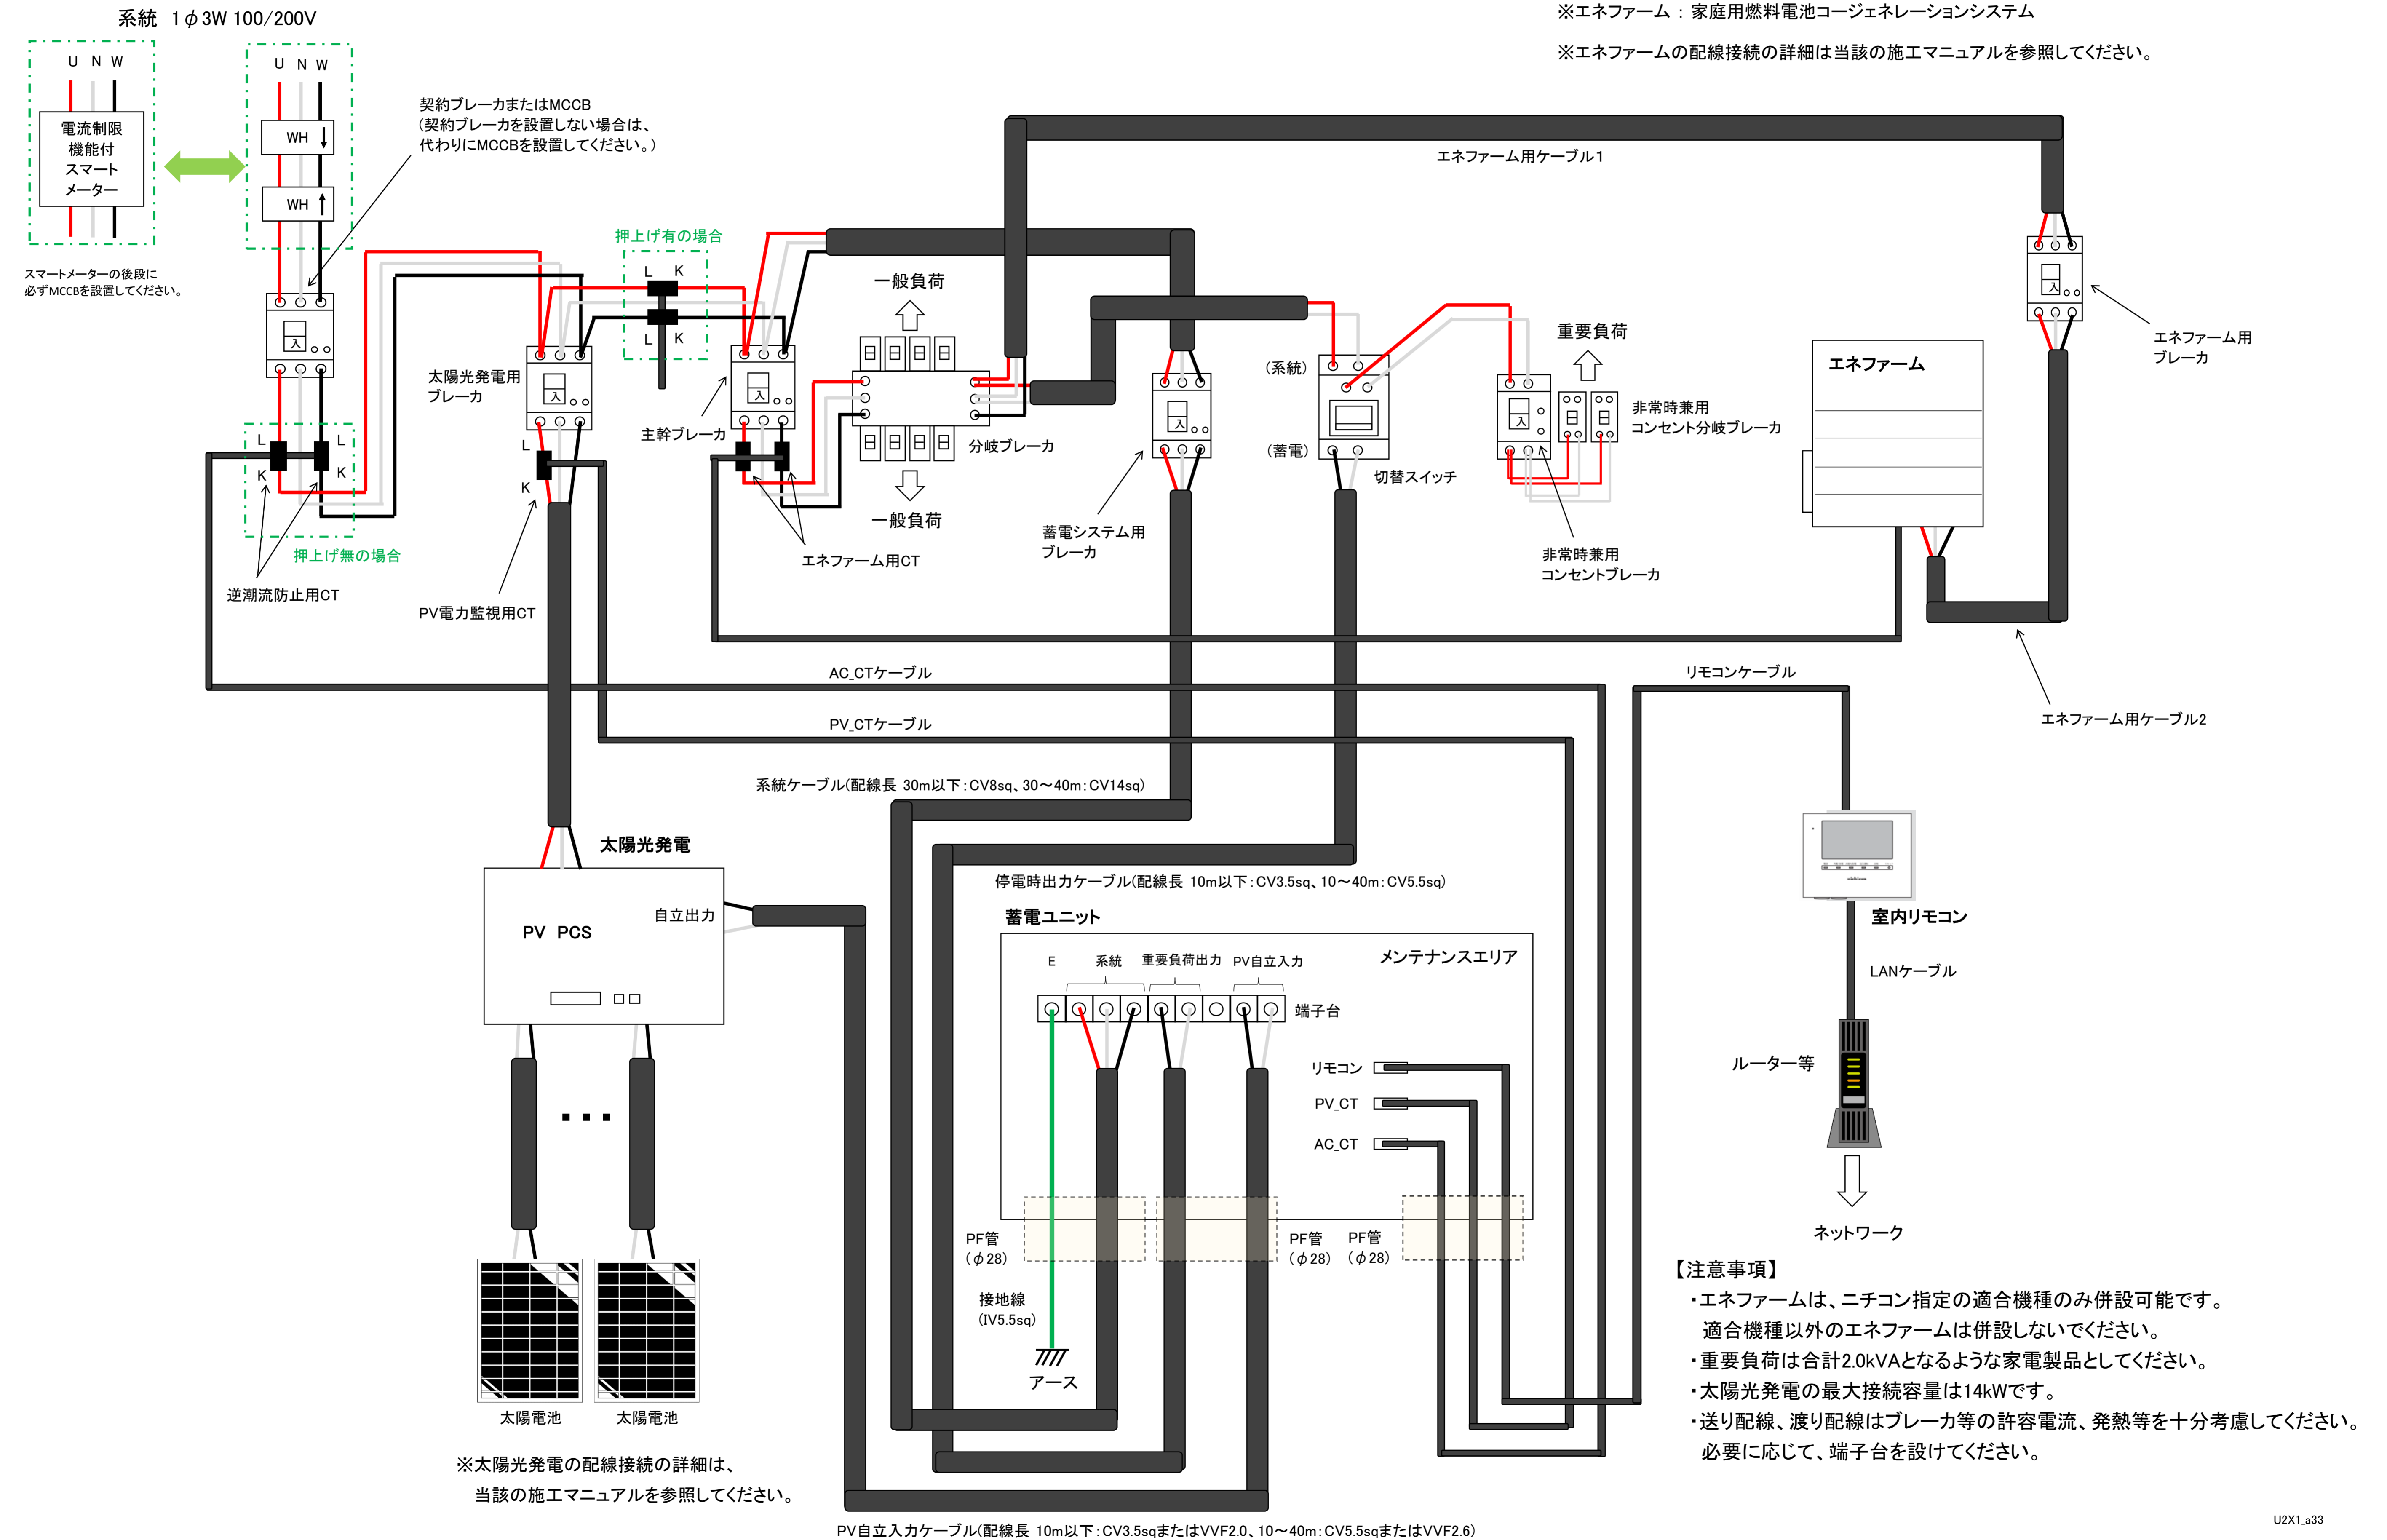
系統 1φ3W 100/200V

※エネファーム：家庭用燃料電池コージェネレーションシステム

※エネファームの配線接続の詳細は当該の施工マニュアルを参照してください。

U N W

電流制限機能付スマートメーター

U N W

WH

WH

スマートメーターの後段に必ずMCCBを設置してください。

契約ブレーカまたはMCCB
（契約ブレーカを設置しない場合は、代わりにMCCBを設置してください。）

エネファーム用ケーブル1

押上げ有の場合

L K

L K

一般負荷

太陽光発電用ブレーカ

主幹ブレーカ

分岐ブレーカ

一般負荷

L K

L K

K

押上げ無の場合

逆潮流防止用CT

L

K

PV電力監視用CT

エネファーム用CT

蓄電システム用ブレーカ

（系統）

（蓄電）

切替スイッチ

重要負荷

非常時兼用コンセント分岐ブレーカ

非常時兼用コンセントブレーカ

エネファーム

エネファーム用ブレーカ

AC_CTケーブル

リモコンケーブル

エネファーム用ケーブル2

PV_CTケーブル

系統ケーブル(配線長 30m以下：CV8sq、30～40m：CV14sq)

太陽光発電

停電時出力ケーブル(配線長 10m以下：CV3.5sq、10～40m：CV5.5sq)

PV PCS

自立出力

蓄電ユニット

室内リモコン

メンテナンスエリア

E 系統 重要負荷出力 PV自立入力

端子台

LANケーブル

リモコン

ルーター等

PV_CT

AC_CT

・・・

PF管（φ28）

PF管（φ28）

PF管（φ28）

ネットワーク

接地線（IV5.5sq）

アース

【注意事項】
・エネファームは、ニチコン指定の適合機種のみ併設可能です。
適合機種以外のエネファームは併設しないでください。
・重要負荷は合計2.0kVAとなるような家電製品としてください。
・太陽光発電の最大接続容量は14kWです。
・送り配線、渡り配線はブレーカ等の許容電流、発熱等を十分考慮してください。
必要に応じて、端子台を設けてください。

太陽電池 太陽電池

※太陽光発電の配線接続の詳細は、当該の施工マニュアルを参照してください。

PV自立入力ケーブル(配線長 10m以下：CV3.5sqまたはVVF2.0、10～40m：CV5.5sqまたはVVF2.6)

U2X1_a33